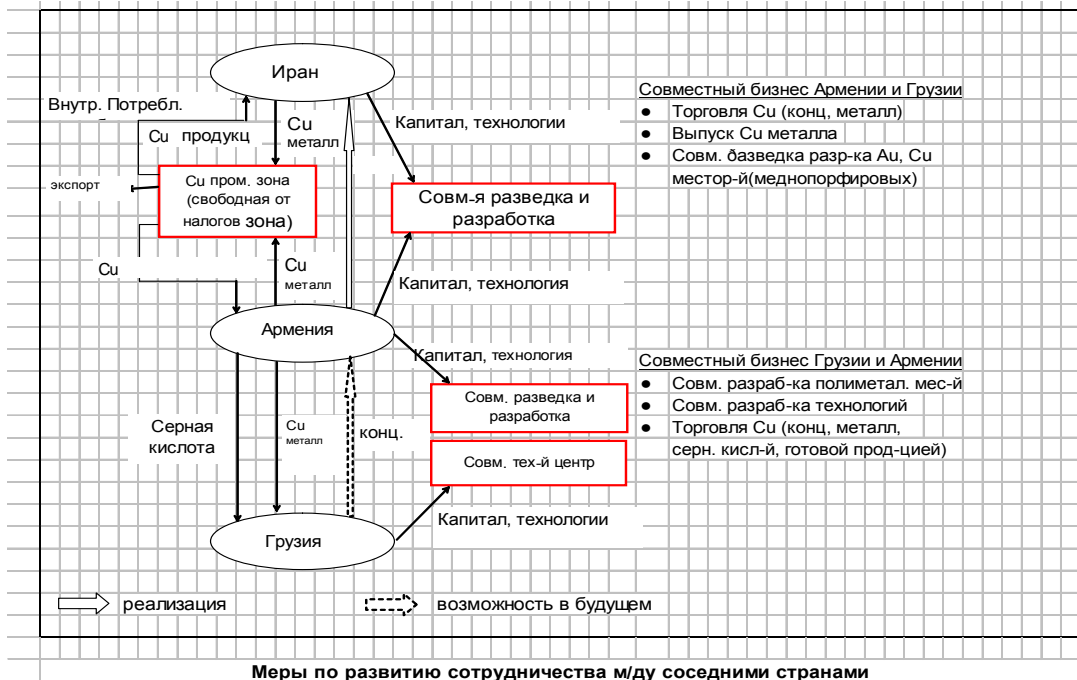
Иран

Внутр. Потребл.

Cu продукц

Cu металл

Капитал, технологии

Совместный бизнес Армении и Грузии
- Торговля Cu (конц, металл)
- Выпуск Cu металла
- Совм. ðазведка разр-ка Au, Cu месторй(меднопорфировых)

экспорт

Cu пром. зона (свободная от налогов зона)

Совм-я разведка и разработка

Cu

Cu металл

Капитал, технология

Армения

Капитал, технология

Совместный бизнес Грузии и Армении
- Совм. разраб-ка полиметал. мес-й
- Совм. разраб-ка технологий
- Торговля Cu (конц, металл, серн. кисл-й, готовой прод-цией)

Серная кислота

Cu металл

конц.

Совм. разведка и разработка

Совм. тех-й центр

Капитал, технологии

Грузия

реализация

возможность в будущем

Меры по развитию сотрудничества м/ду соседними странами